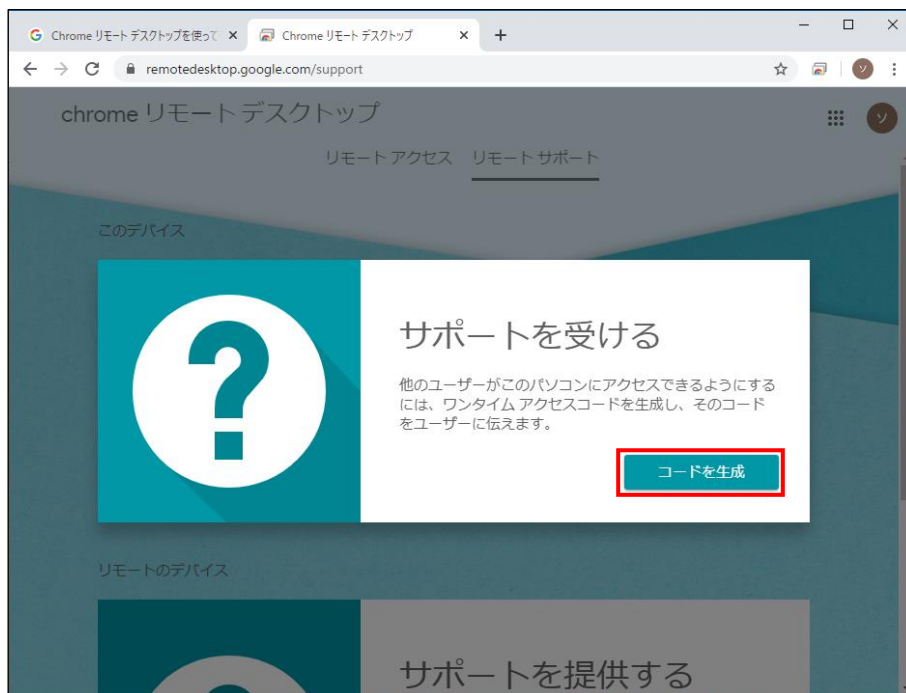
Chrome リモート デスクトップを使って ×
Chrome リモート デスクトップ ×
+
remotedesktop.google.com/support

chrome リモート デスクトップ

リモート アクセス　リモート サポート

このデバイス

サポートを受ける

他のユーザーがこのパソコンにアクセスできるようにするには、ワンタイム アクセスコードを生成し、そのコードをユーザーに伝えます。

コードを生成

リモートのデバイス

サポートを提供する